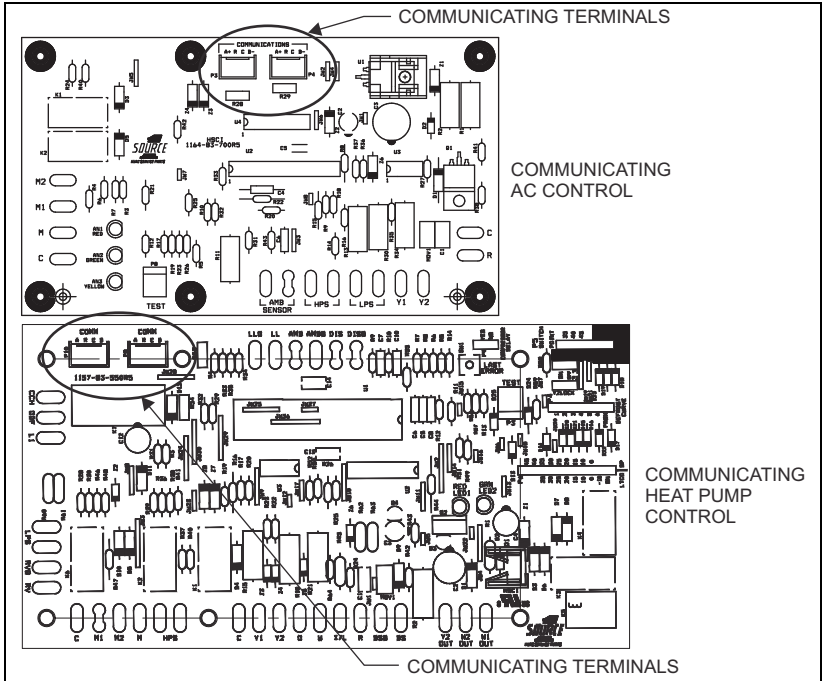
COMMUNICATING TERMINALS

COMMUNICATIONS

A+ R C B-

A+ R C B-

1164-03-700RS

M2

M1

M

C

TEST

AMB SENSOR

HPS

LPS

Y1

Y2

C

R

COMMUNICATING AC CONTROL

COMM

COMM

1157-03-556RS

LLS

LL

AMB

AMBS

DIS

DISS

C

M1

M2

M

HPS

C

Y1

Y2

O

W

X/L

R

SSB

SS

Y2 OUT

W2 OUT

W1 OUT

COMMUNICATING HEAT PUMP CONTROL

COMMUNICATING TERMINALS